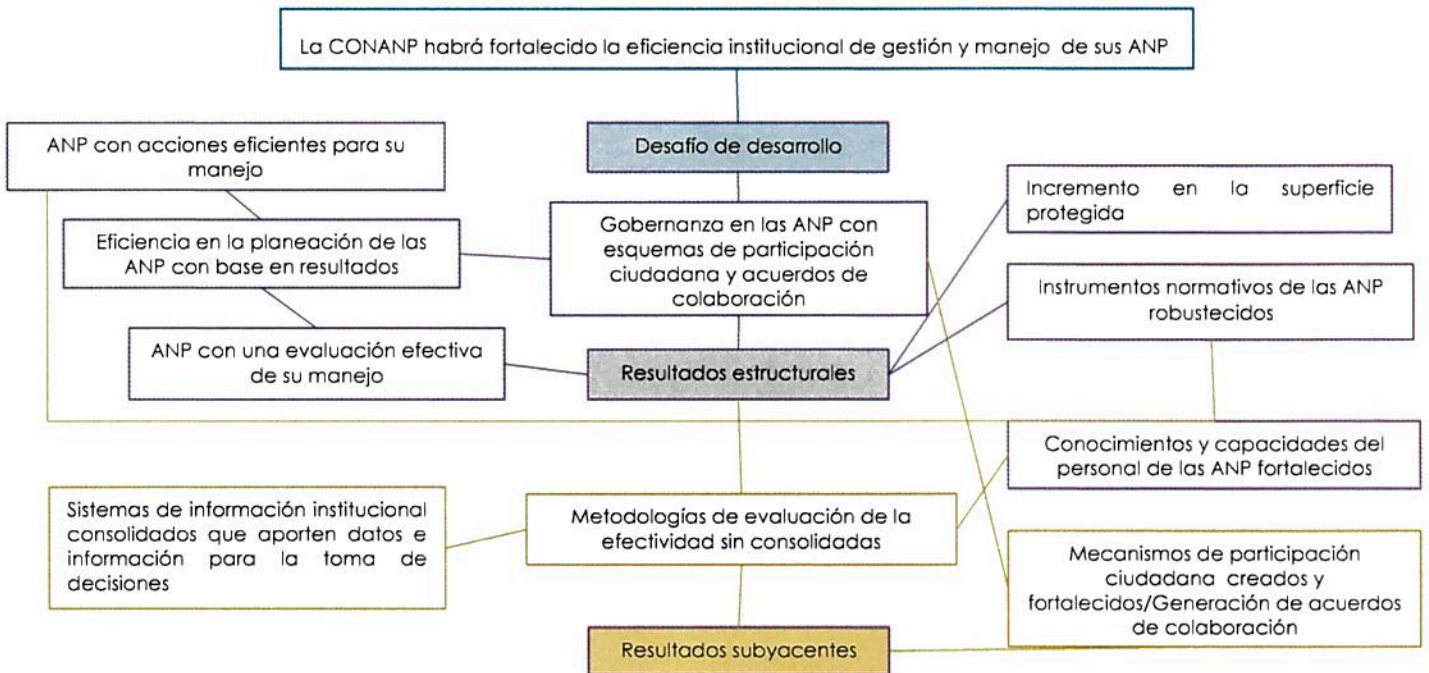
La CONANP habrá fortalecido la eficiencia institucional de gestión y manejo de sus ANP

Desafío de desarrollo

ANP con acciones eficientes para su manejo

Eficiencia en la planeación de las ANP con base en resultados

Gobernanza en las ANP con esquemas de participación ciudadana y acuerdos de colaboración

Incremento en la superficie protegida

Instrumentos normativos de las ANP robustecidos

ANP con una evaluación efectiva de su manejo

Resultados estructurales

Conocimientos y capacidades del personal de las ANP fortalecidos

Sistemas de información institucional consolidados que aporten datos e información para la toma de decisiones

Metodologías de evaluación de la efectividad sin consolidadas

Mecanismos de participación ciudadana creados y fortalecidos/Generación de acuerdos de colaboración

Resultados subyacentes